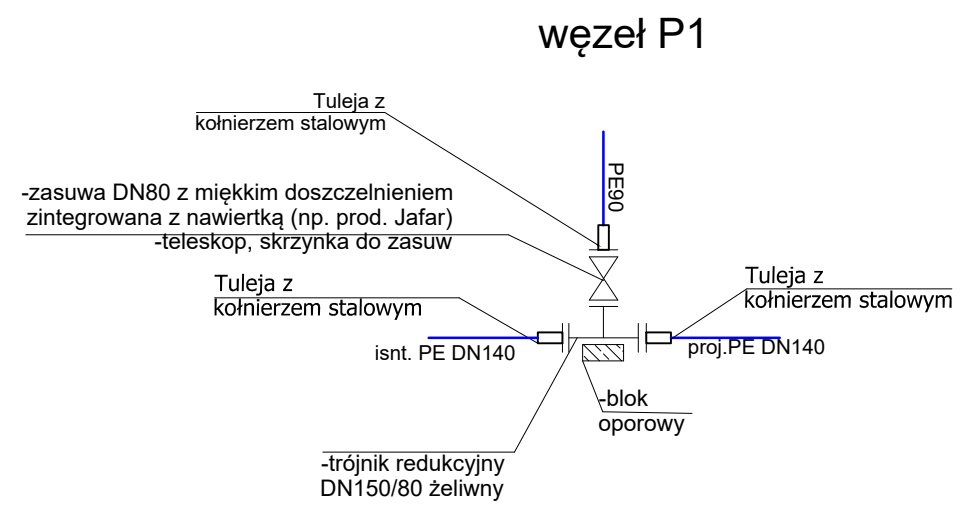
węzeł P1

Tuleja z
kołnierzem stalowym

PE90

-zasuwa DN80 z miękkim doszczelnieniem
zintegrowana z nawiertką (np. prod. Jafar)
-teleskop, skrzynka do zasuw

Tuleja z
kołnierzem stalowym

Tuleja z
kołnierzem stalowym

isnt. PE DN140

proj.PE DN140

-blok
oporowy

-trójnik redukcyjny
DN150/80 żeliwny